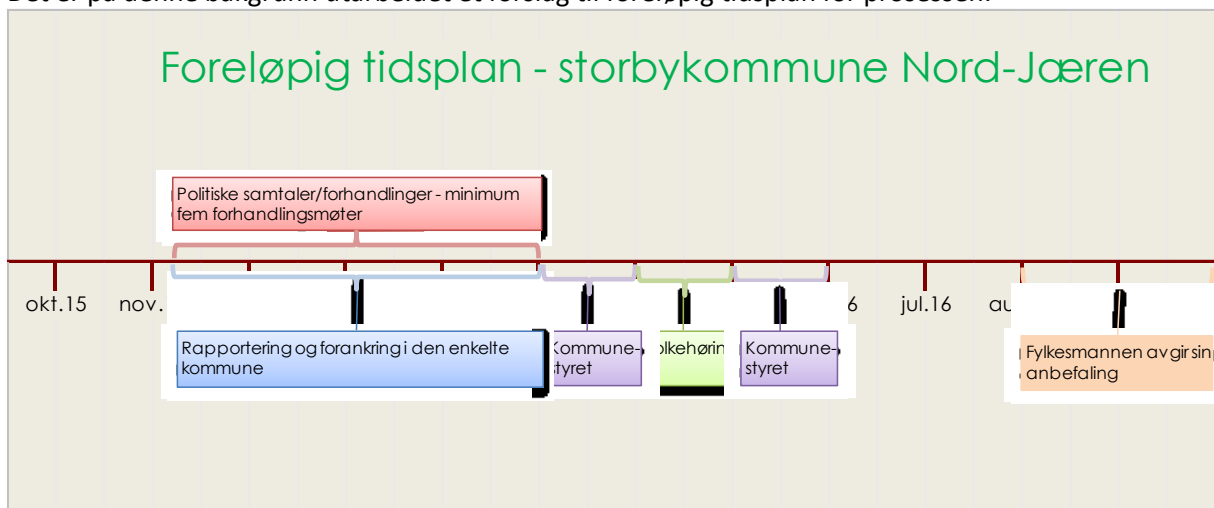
Det er på denne bakgrunn utarbeidet et forslag til foreløpig tidsplan for prosessen.

Foreløpig tidsplan - storbykommune Nord-Jæren

Politiske samtaler/forhandlinger - minimum fem forhandlingsmøter

okt.15 nov. 6 jul.16 au

Rapportering og forankring i den enkelte kommune

Kommune-styret

olkehørin

Kommune-styret

Fylkesmannen avgir sin anbefaling